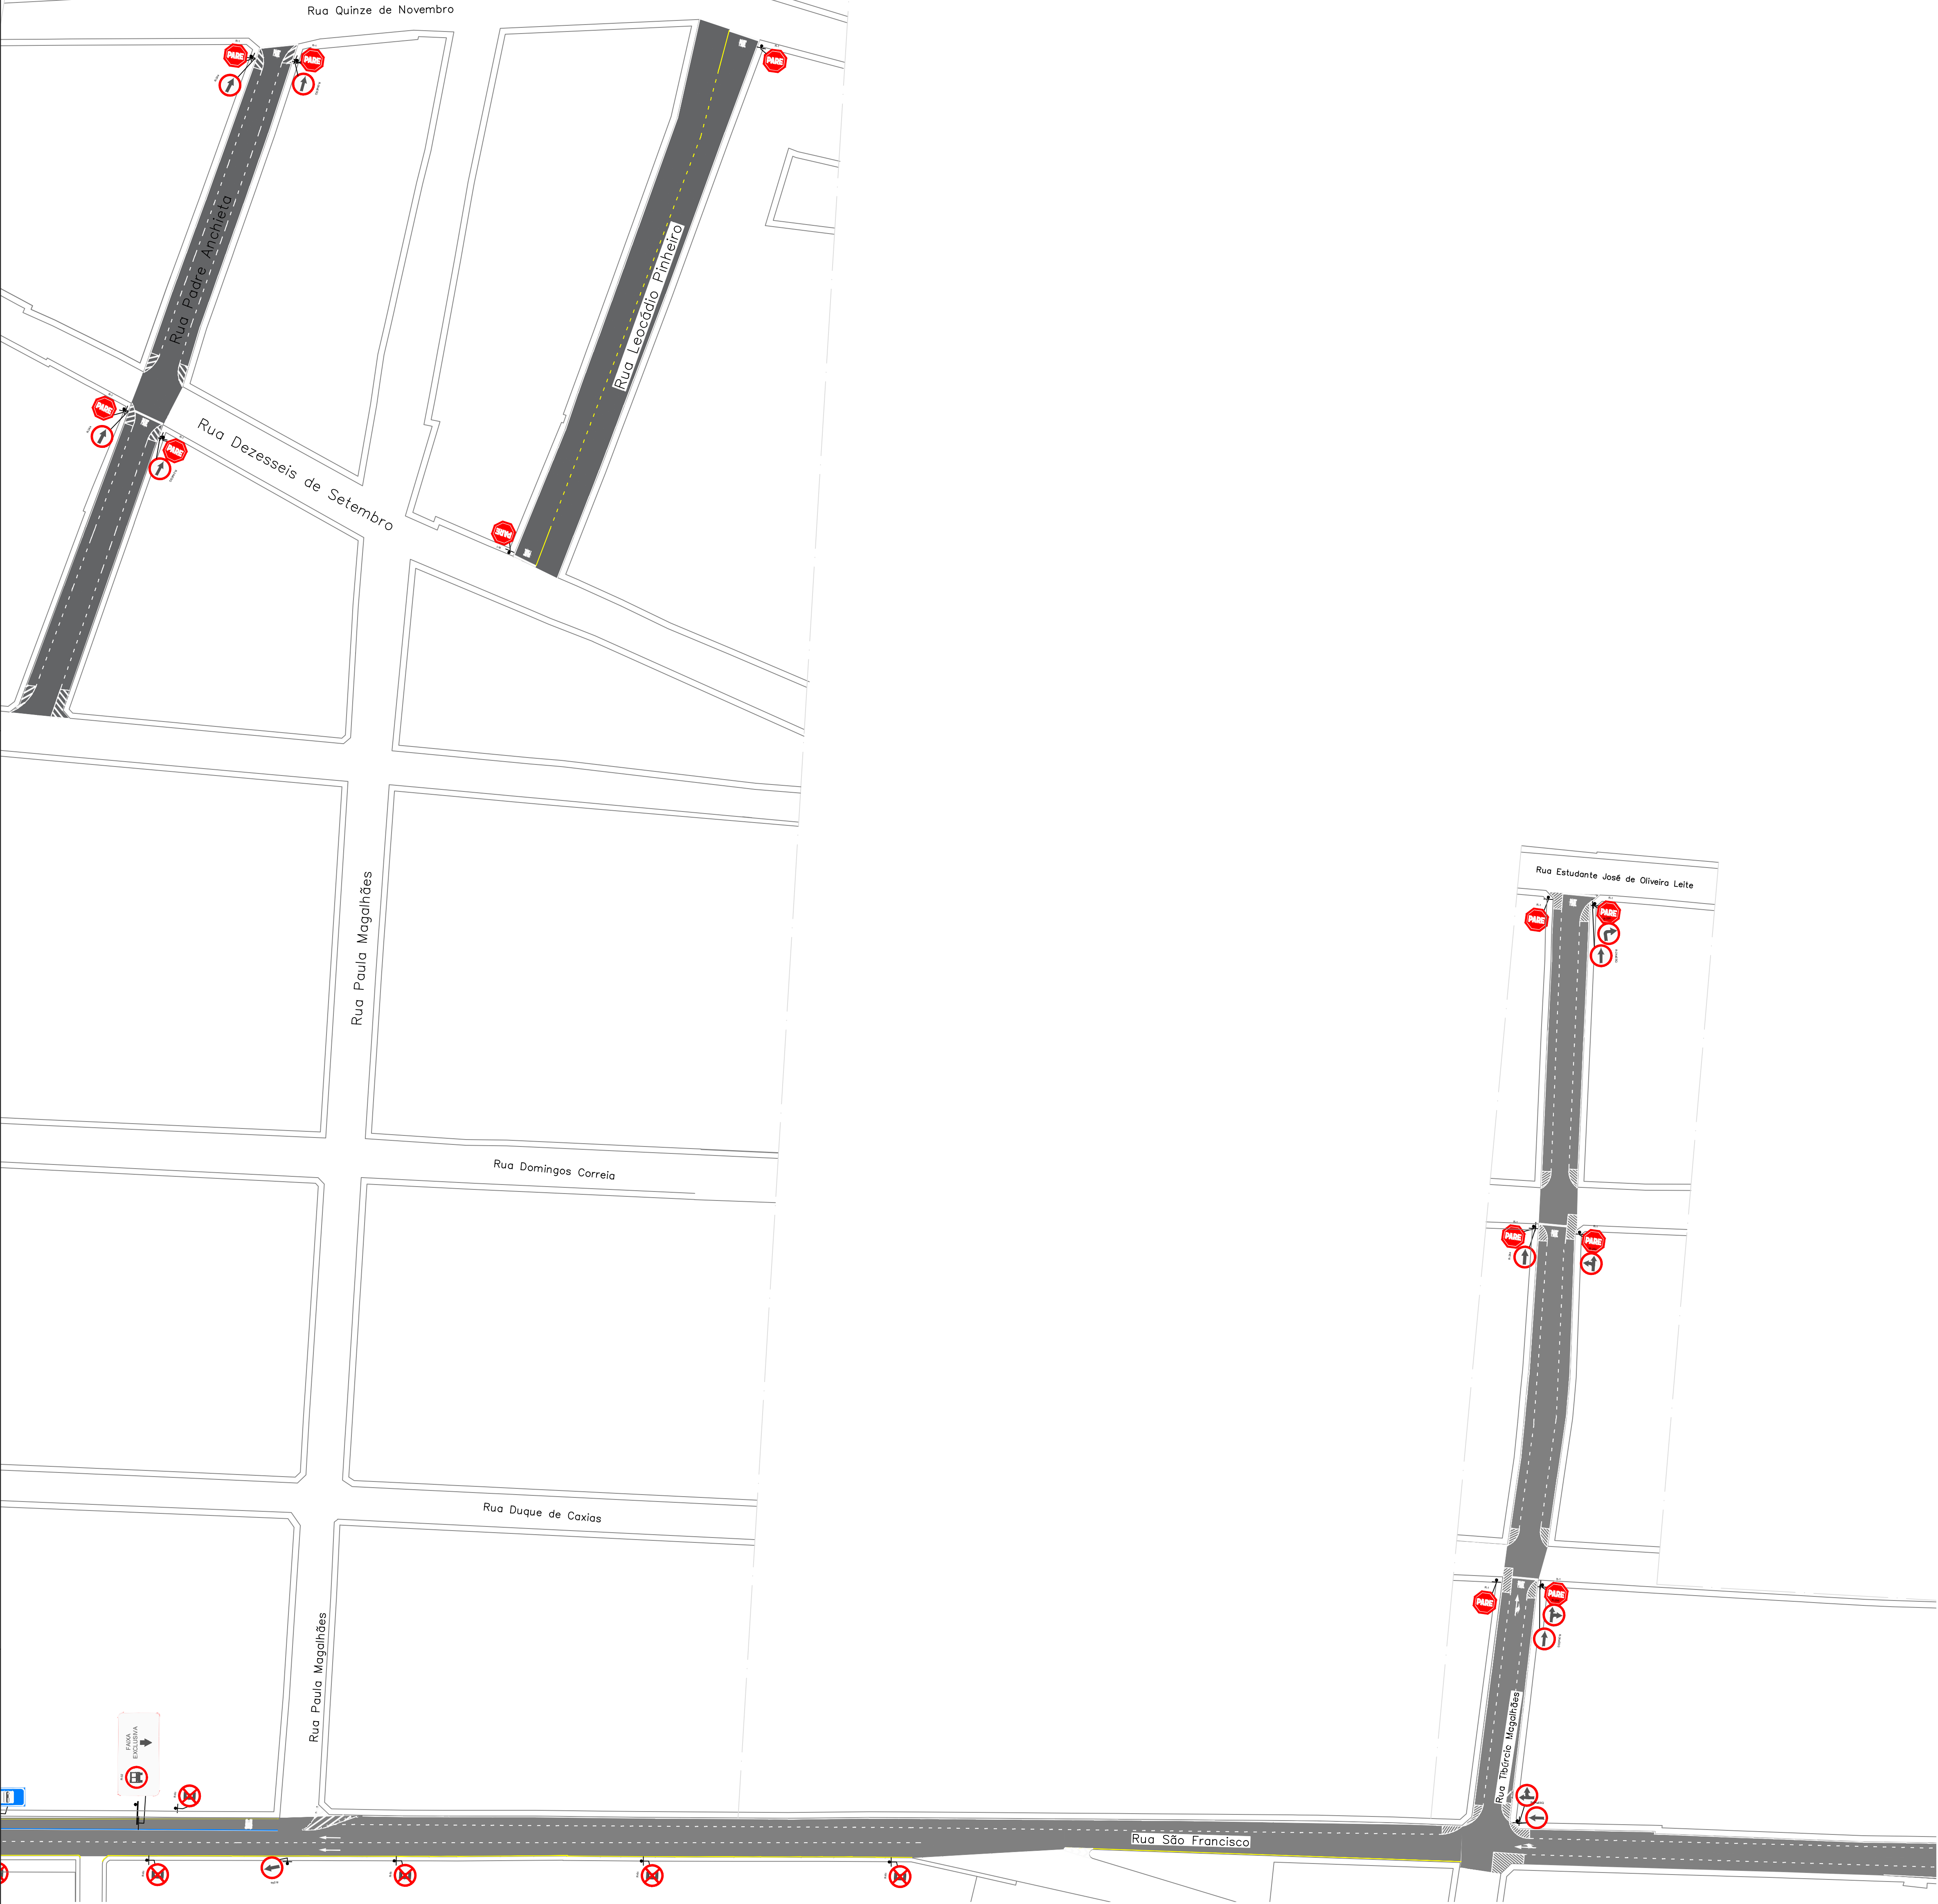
Rua Quinze de Novembro

PARE

PARE

PARE

Rua Padre Anchieta

Rua Leocádio Pinheiro

PARE

PARE

Rua Dezesseis de Setembro

PARE

Rua Paula Magalhães

Rua Domingos Correia

Rua Duque de Caxias

Rua Paula Magalhães

FAIXA EXCLUSIVA

Rua Estudante José de Oliveira Leite

PARE

PARE

PARE

PARE

PARE

PARE

Rua Tibúrcio Magalhães

Rua São Francisco